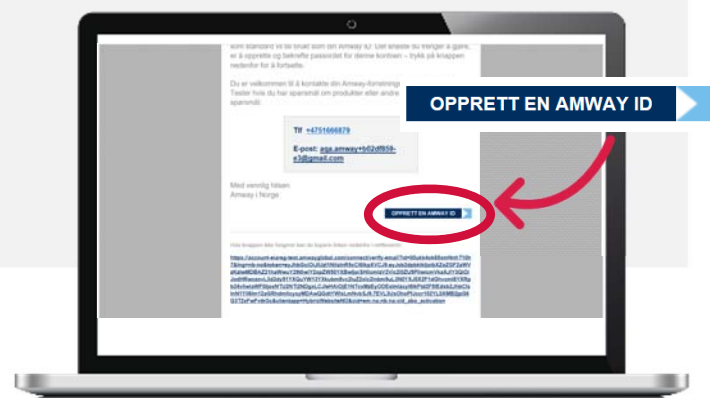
som standard vil bli brukt som din Amway ID. Det eneste du trenger å gjøre, er å opprette og bekrefte passordet for denne kontoen – trykk på knappen nedenfor for å fortsette.

Du er velkommen til å kontakte din Amway-forretning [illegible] Tester hvis du har spørsmål om produkter eller andre spørsmål.

Tlf: +4751666879

E-post: aga.amway+b02df659-e3@gmail.com

Med vennlig hilsen
Amway i Norge

OPPRETT EN AMWAY ID

OPPRETT EN AMWAY ID

Hvis knappen ikke fungerer kan du kopiere linken nedenfor i nettleseren:

https://account-eureg-test.amwayglobal.com/connect/verify-email?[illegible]